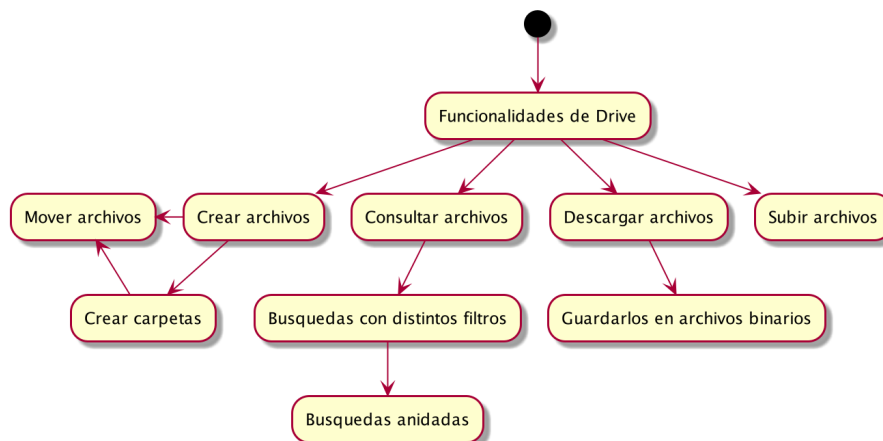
Funcionalidades de Drive

Mover archivos

Crear archivos

Consultar archivos

Descargar archivos

Subir archivos

Crear carpetas

Busquedas con distintos filtros

Guardarlos en archivos binarios

Busquedas anidadas